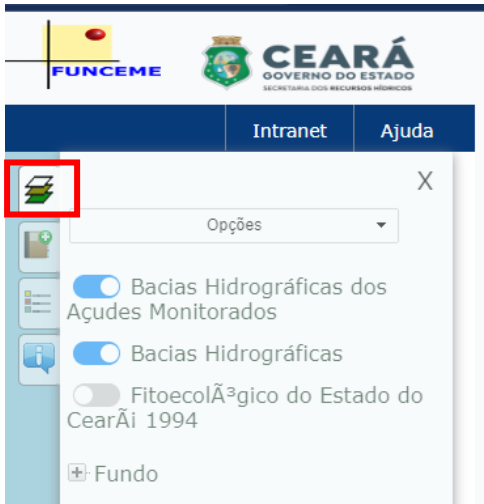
FUNCEME

CEARÁ
GOVERNO DO ESTADO
SECRETARIA DOS RECURSOS HÍDRICOS

Intranet
Ajuda

X

Opções

Bacias Hidrográficas dos Açudes Monitorados

Bacias Hidrográficas

FitoecolÃ³gico do Estado do CearÃ¡ 1994

Fundo